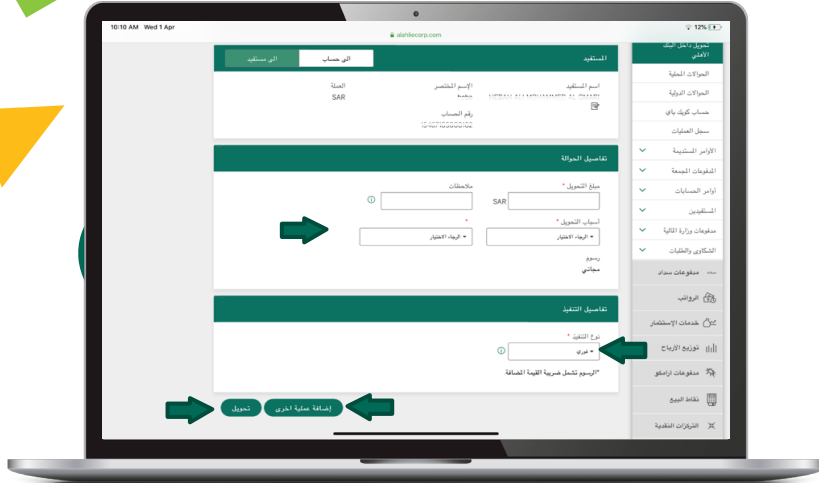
10:10 AM Wed 1 Apr
alahlecorp.com
12%

المستفيد
الى حساب
الى مستفيد
اسم المستفيد
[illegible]
الإسم المختصر
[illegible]
العملة
SAR
رقم الحساب
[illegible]

تفاصيل الحوالة
مبلغ التحويل *
SAR
ملاحظات
أسباب التحويل *
الرجاء الاختيار
*
الرجاء الاختيار
رسوم
مجاني

تفاصيل التنفيذ
نوع التنفيذ *
فوري
*الرسوم تشمل ضريبة القيمة المضافة

تحويل
إضافة عملية اخرى

تحويل داخل البنك الأهلي
الحوالات المحلية
الحوالات الدولية
حساب كويك باي
سجل العمليات
الأوامر المستديمة
المدفوعات المجمعة
أوامر الحسابات
المستفيدين
مدفوعات وزارة المالية
الشكاوى والطلبات
مدفوعات سداد
الرواتب
خدمات الإستثمار
توزيع الارباح
مدفوعات ازامكو
نقاط البيع
التبرعات النقدية